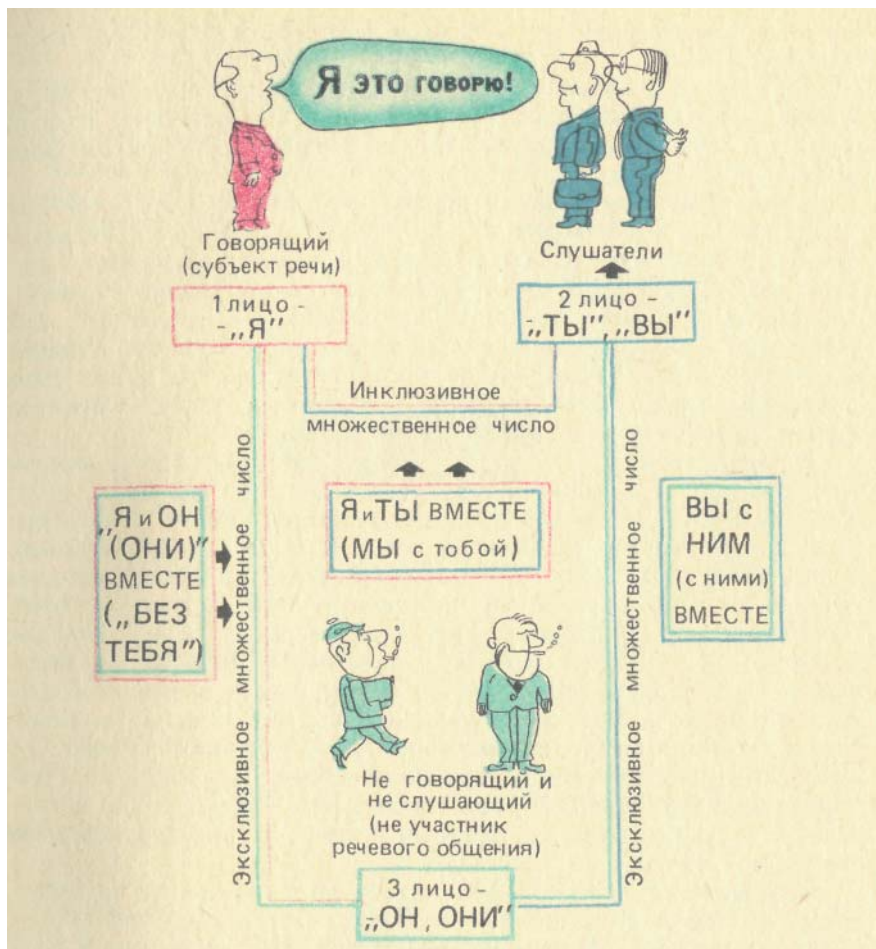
Я это говорю!

Говорящий (субъект речи)

Слушатели

1 лицо - -„Я"

2 лицо - -„ТЫ", „ВЫ"

Инклюзивное множественное число

Эксклюзивное множественное число

„Я и ОН (ОНИ)" ВМЕСТЕ („БЕЗ ТЕБЯ")

Я и ТЫ ВМЕСТЕ (МЫ с тобой)

Эксклюзивное множественное число

ВЫ с НИМ (с ними) ВМЕСТЕ

Не говорящий и не слушающий (не участник речевого общения)

3 лицо - -„ОН, ОНИ"